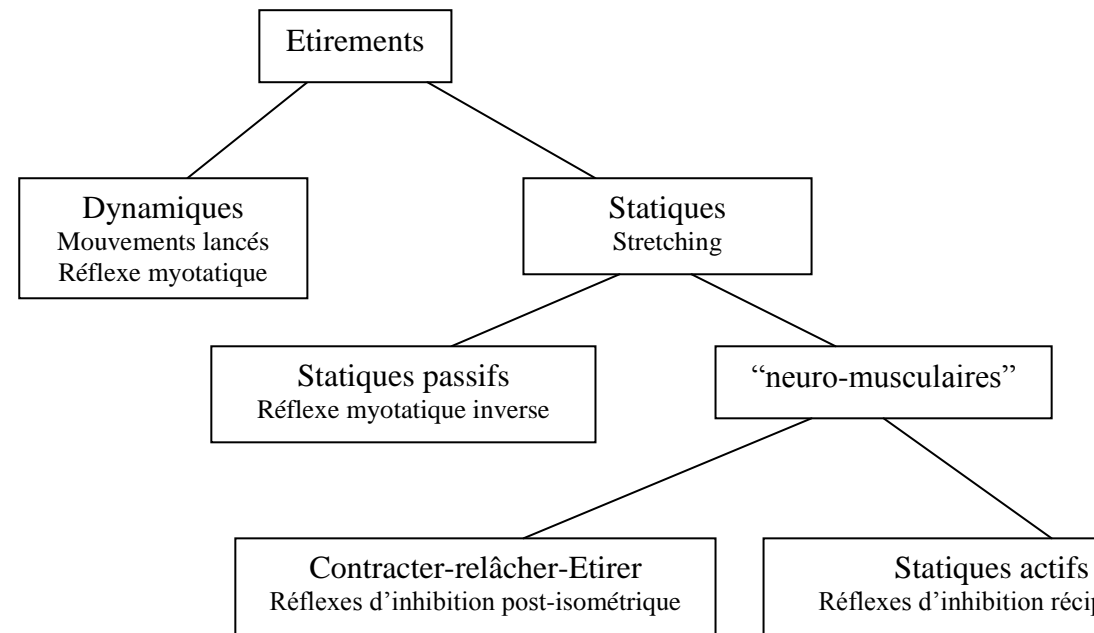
Etirements

Dynamiques
Mouvements lancés
Réflexe myotatique

Statiques
Stretching

Statiques passifs
Réflexe myotatique inverse

“neuro-musculaires”

Contracter-relâcher-Etirer
Réflexes d’inhibition post-isométrique

Statiques actifs
Réflexes d’inhibition récip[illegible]